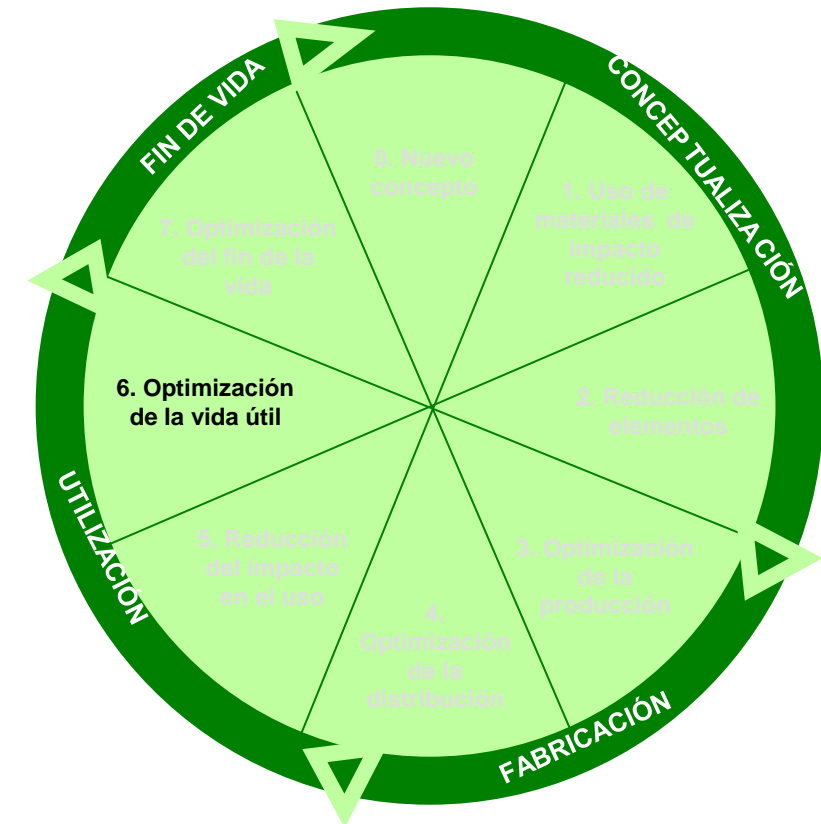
FIN DE VIDA

CONCEPTUALIZACIÓN

0. Nuevo concepto

1. Uso de materiales de impacto reducido

7. Optimización del fin de la vida

6. Optimización de la vida útil

2. Reducción de elementos

UTILIZACIÓN

5. Reducción del impacto en el uso

3. Optimización de la producción

4. Optimización de la distribución

FABRICACIÓN